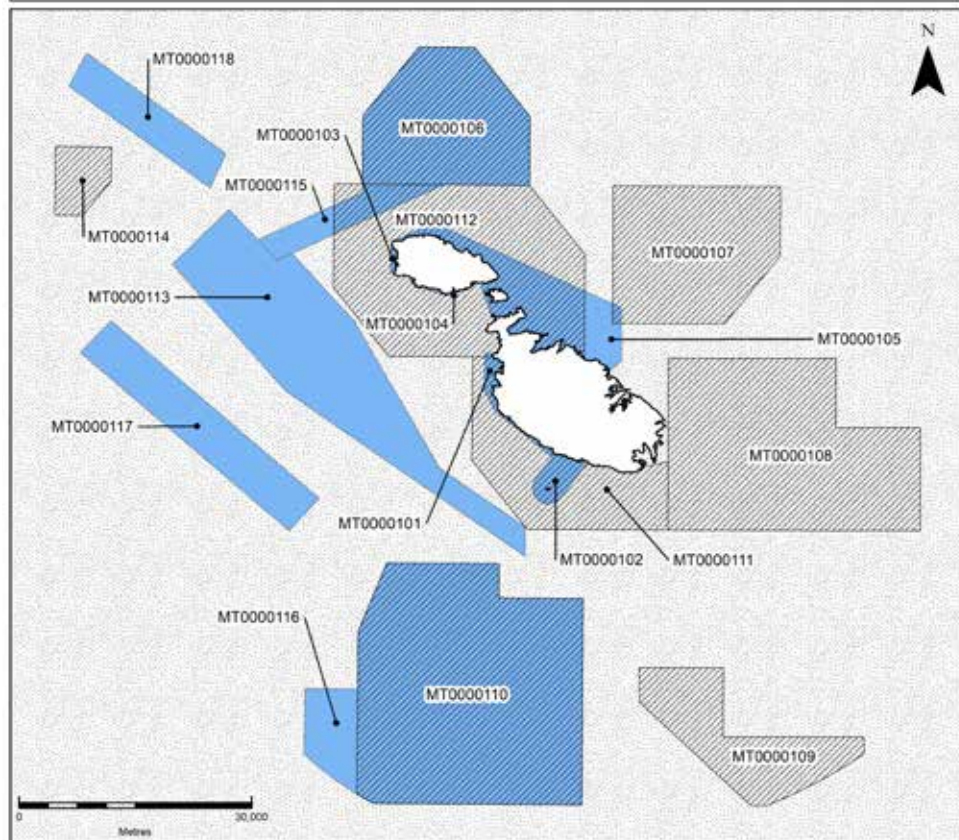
N

MT0000118

MT0000106

MT0000103

MT0000114

MT0000115

MT0000112

MT0000107

MT0000113

MT0000104

MT0000105

MT0000117

MT0000108

MT0000101

MT0000102

MT0000111

MT0000116

MT0000110

MT0000109

0

30,000

Metres